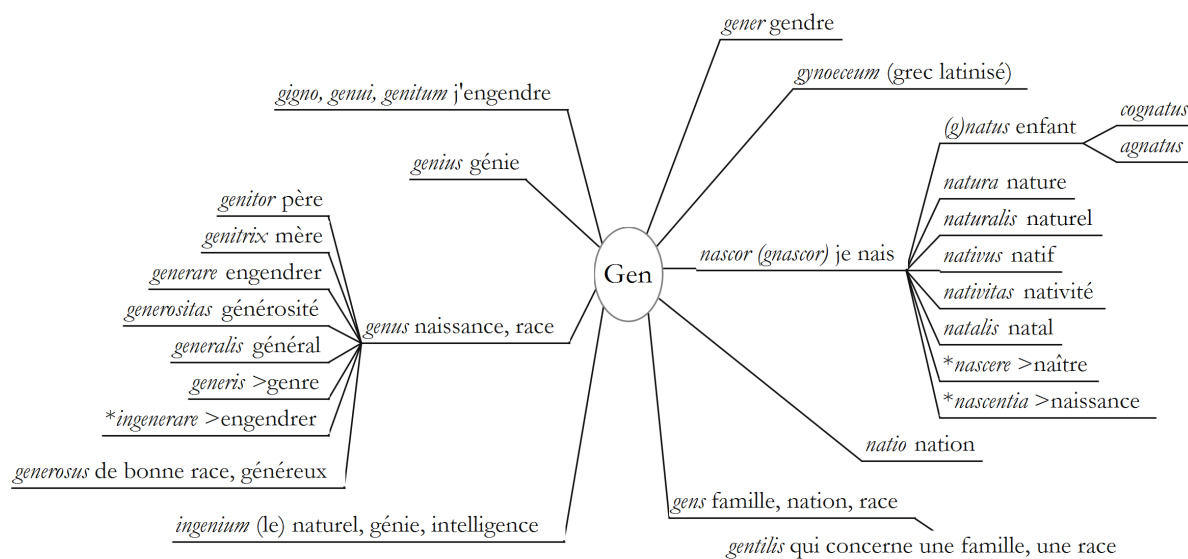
Gen

gener gendre

gynoeceum (grec latinisé)

(g)natus enfant

cognatus

agnatus

natura nature

naturalis naturel

nascor (gnascor) je nais

nativus natif

nativitas nativité

natalis natal

*nascere >naître

*nascentia >naissance

natio nation

gens famille, nation, race

gentilis qui concerne une famille, une race

gigno, genui, genitum j'engendre

genius génie

genitor père

genitrix mère

generare engendrer

generositas générosité

genus naissance, race

generalis général

generis >genre

*ingenerare >engendrer

generosus de bonne race, généreux

ingenium (le) naturel, génie, intelligence